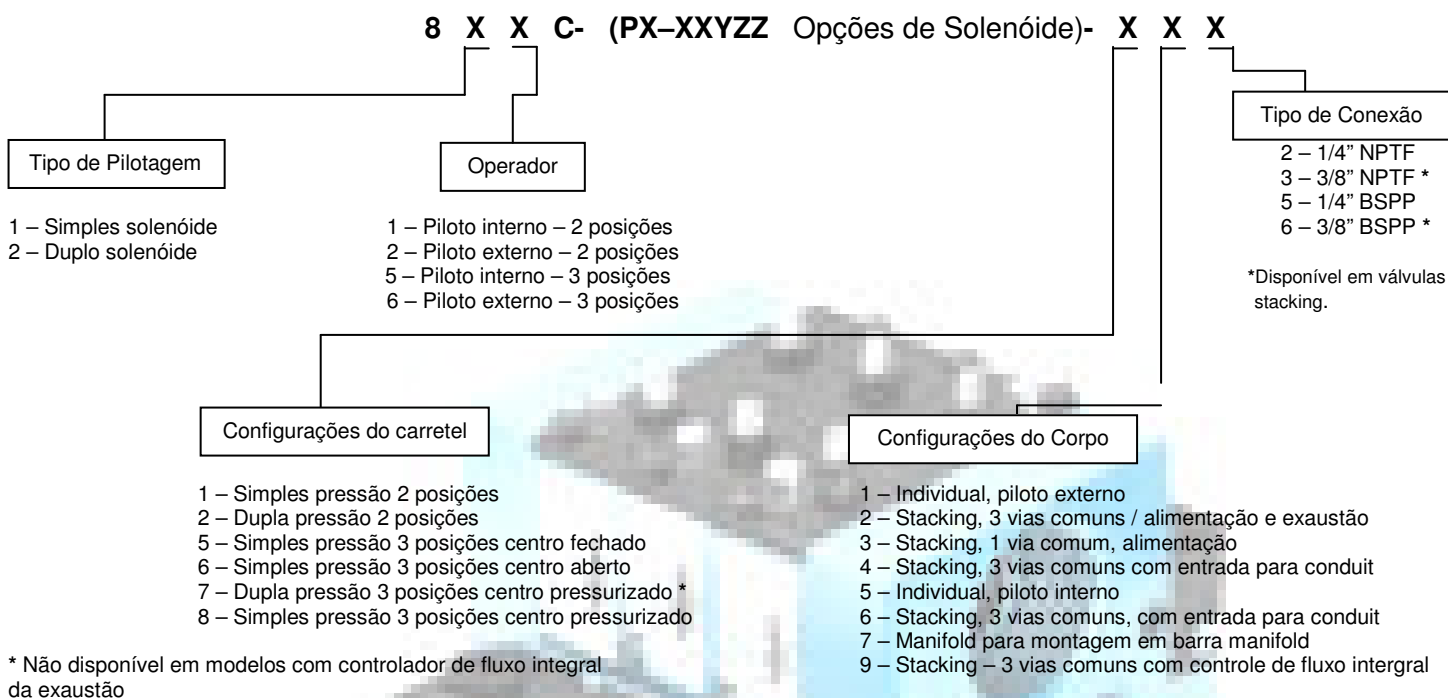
8 X X C- (PX–XXYZZ Opções de Solenóide)- X X X

Tipo de Conexão

2 – 1/4" NPTF
3 – 3/8" NPTF *
5 – 1/4" BSPP
6 – 3/8" BSPP *

*Disponível em válvulas stacking.

Tipo de Pilotagem

1 – Simples solenóide
2 – Duplo solenóide

Operador

1 – Piloto interno – 2 posições
2 – Piloto externo – 2 posições
5 – Piloto interno – 3 posições
6 – Piloto externo – 3 posições

Configurações do carretel

1 – Simples pressão 2 posições
2 – Dupla pressão 2 posições
5 – Simples pressão 3 posições centro fechado
6 – Simples pressão 3 posições centro aberto
7 – Dupla pressão 3 posições centro pressurizado *
8 – Simples pressão 3 posições centro pressurizado

* Não disponível em modelos com controlador de fluxo integral da exaustão

Configurações do Corpo

1 – Individual, piloto externo
2 – Stacking, 3 vias comuns / alimentação e exaustão
3 – Stacking, 1 via comum, alimentação
4 – Stacking, 3 vias comuns com entrada para conduit
5 – Individual, piloto interno
6 – Stacking, 3 vias comuns, com entrada para conduit
7 – Manifold para montagem em barra manifold
9 – Stacking – 3 vias comuns com controle de fluxo intergral